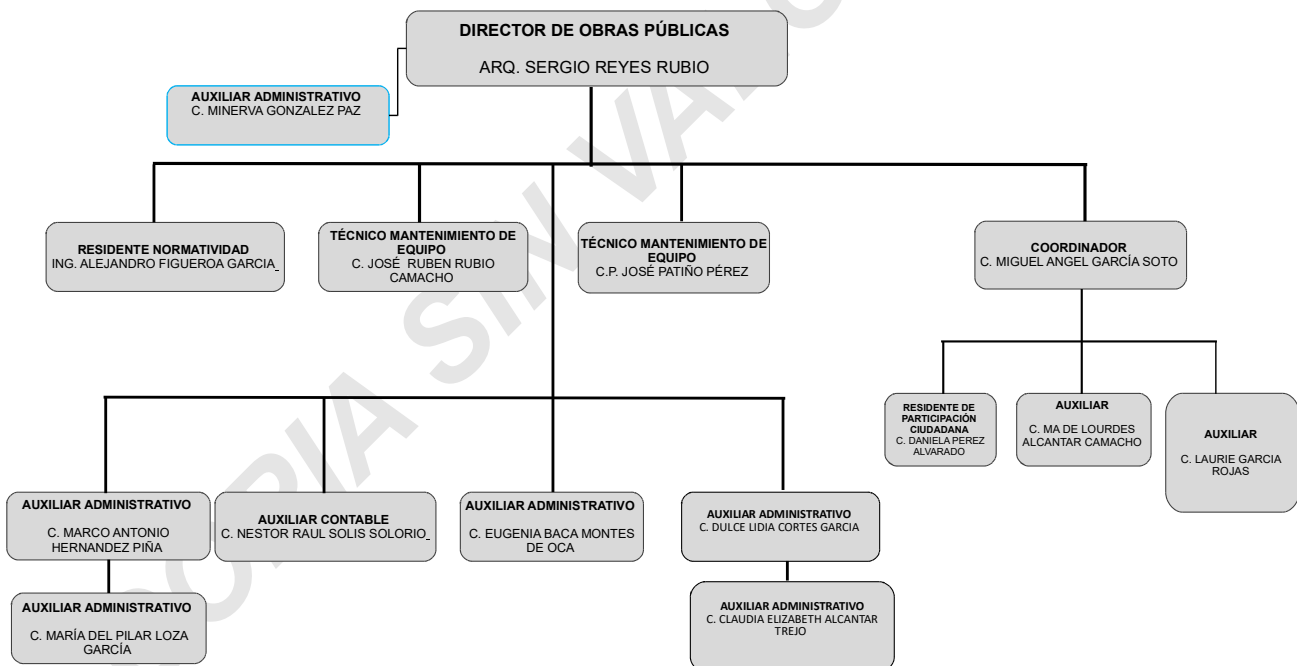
DIRECTOR DE OBRAS PÚBLICAS
ARQ. SERGIO REYES RUBIO

AUXILIAR ADMINISTRATIVO
C. MINERVA GONZALEZ PAZ

RESIDENTE NORMATIVIDAD
ING. ALEJANDRO FIGUEROA GARCIA

TÉCNICO MANTENIMIENTO DE EQUIPO
C. JOSÉ RUBEN RUBIO CAMACHO

TÉCNICO MANTENIMIENTO DE EQUIPO
C.P. JOSÉ PATIÑO PÉREZ

COORDINADOR
C. MIGUEL ANGEL GARCÍA SOTO

RESIDENTE DE PARTICIPACIÓN CIUDADANA
C. DANIELA PEREZ ALVARADO

AUXILIAR
C. MA DE LOURDES ALCANTAR CAMACHO

AUXILIAR
C. LAURIE GARCIA ROJAS

AUXILIAR ADMINISTRATIVO
C. MARCO ANTONIO HERNANDEZ PIÑA

AUXILIAR CONTABLE
C. NESTOR RAUL SOLIS SOLORIO

AUXILIAR ADMINISTRATIVO
C. EUGENIA BACA MONTES DE OCA

AUXILIAR ADMINISTRATIVO
C. DULCE LIDIA CORTES GARCIA

AUXILIAR ADMINISTRATIVO
C. MARÍA DEL PILAR LOZA GARCÍA

AUXILIAR ADMINISTRATIVO
C. CLAUDIA ELIZABETH ALCANTAR TREJO

COPIA SIN VALOR